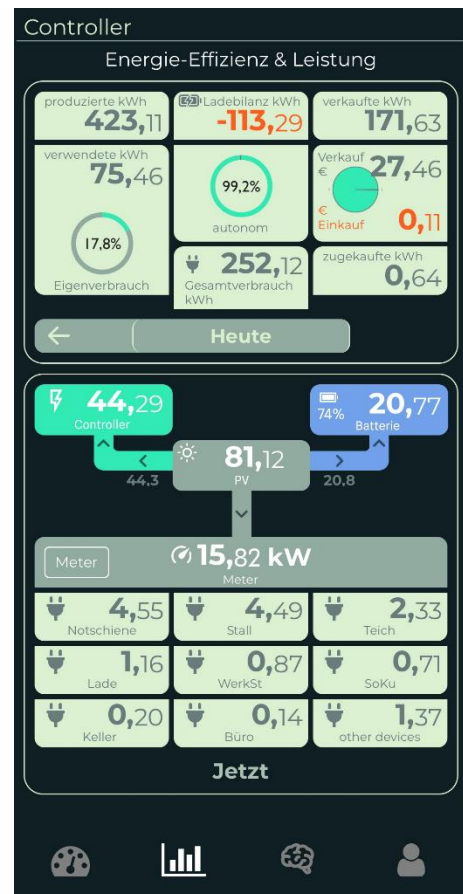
Controller

Energie-Effizienz & Leistung

produzierte kWh
423,11

Ladebilanz kWh
-113,29

verkaufte kWh
171,63

verwendete kWh
75,46

17,8%

Eigenverbrauch

99,2%

autonom

Verkauf
€
27,46

€
Einkauf
0,11

252,12
Gesamtverbrauch kWh

zugekaufte kWh
0,64

Heute

44,29
Controller

74%
20,77
Batterie

<
44.3

81,12
PV

>
20.8

Meter

15,82 kW
Meter

4,55
Notschiene

4,49
Stall

2,33
Teich

1,16
Lade

0,87
WerkSt

0,71
SoKu

0,20
Keller

0,14
Büro

1,37
other devices

Jetzt